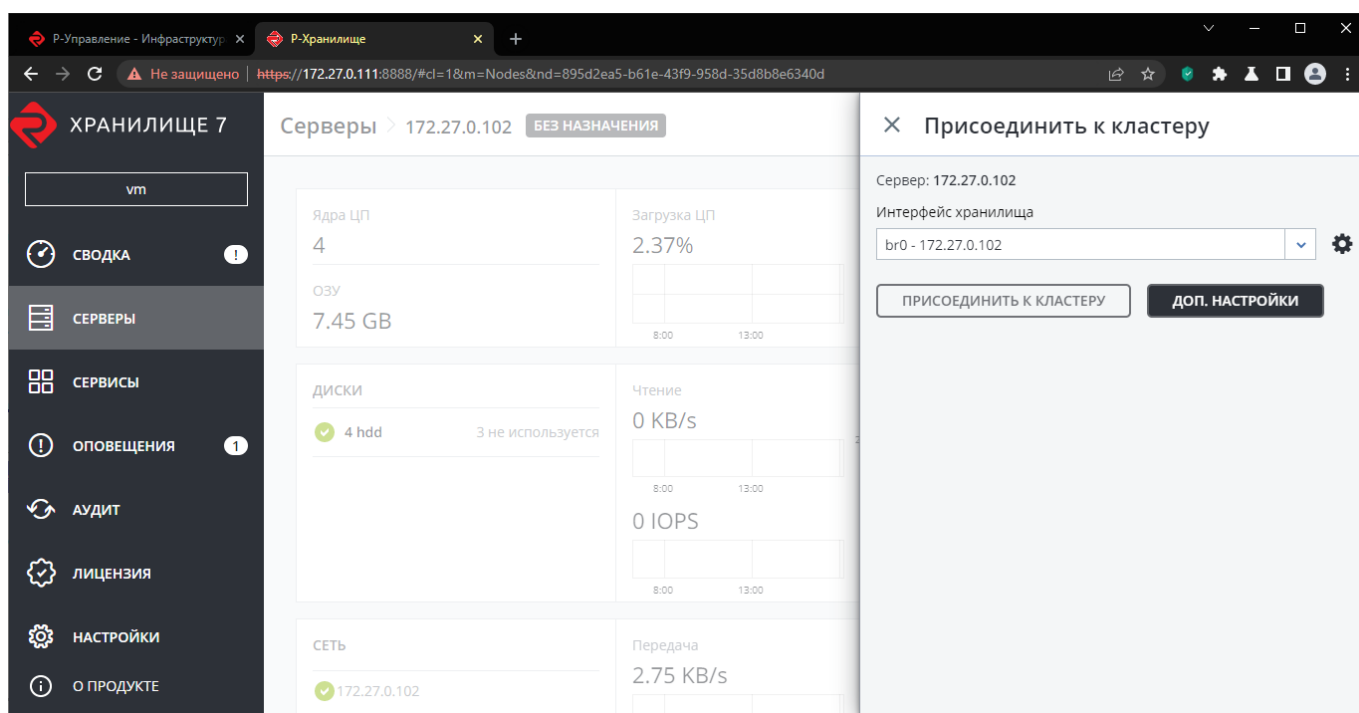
Р-Управление - Инфраструктур ×
Р-Хранилище ×
+

Не защищено | https://172.27.0.111:8888/#cl=1&m=Nodes&nd=895d2ea5-b61e-43f9-958d-35d8b8e6340d

ХРАНИЛИЩЕ 7

vm

СВОДКА !
СЕРВЕРЫ
СЕРВИСЫ
ОПОВЕЩЕНИЯ 1
АУДИТ
ЛИЦЕНЗИЯ
НАСТРОЙКИ
О ПРОДУКТЕ

Серверы > 172.27.0.102 БЕЗ НАЗНАЧЕНИЯ

Ядра ЦП
4
ОЗУ
7.45 GB

Загрузка ЦП
2.37%
8:00 13:00

ДИСКИ
4 hdd 3 не используется

Чтение
0 KB/s
8:00 13:00
0 IOPS
8:00 13:00

СЕТЬ
172.27.0.102

Передача
2.75 KB/s

Присоединить к кластеру

Сервер: 172.27.0.102
Интерфейс хранилища
br0 - 172.27.0.102

ПРИСОЕДИНИТЬ К КЛАСТЕРУ
ДОП. НАСТРОЙКИ